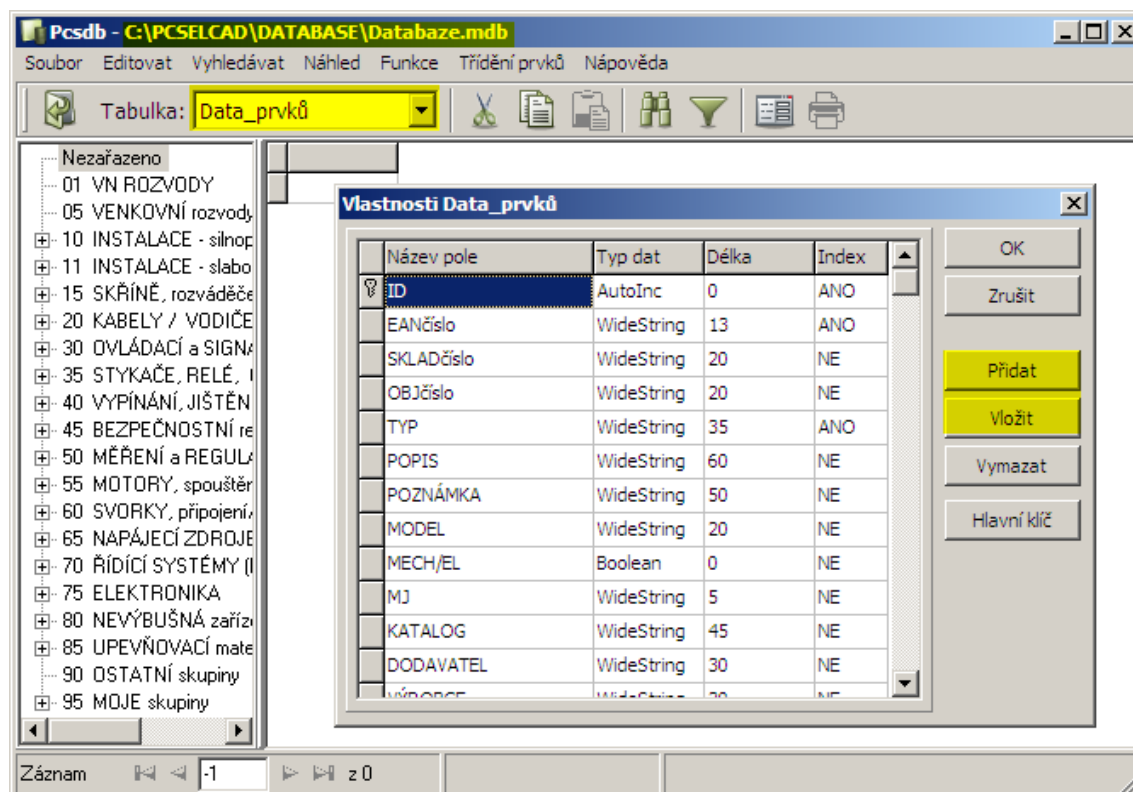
Pcsdb - C:\PCSELCAD\DATABASE\Databaze.mdb

Soubor Editovat Vyhledávat Náhled Funkce Třídění prvků Nápověda

Tabulka: Data_prvků

Nezařazeno
01 VN ROZVODY
05 VENKOVNÍ rozvody
10 INSTALACE - silnop
11 INSTALACE - slabo
15 SKŘÍNĚ, rozváděče
20 KABELY / VODIČE
30 OVLÁDACÍ a SIGNA
35 STYKAČE, RELÉ,
40 VYPÍNÁNÍ, JIŠTĚN
45 BEZPEČNOSTNÍ re
50 MĚŘENÍ a REGULA
55 MOTORY, spouštěr
60 SVORKY, připojení
65 NAPÁJECÍ ZDROJE
70 ŘÍDÍCÍ SYSTÉMY (I
75 ELEKTRONIKA
80 NEVÝBUŠNÁ zaříz
85 UPEVŇOVACÍ mate
90 OSTATNÍ skupiny
95 MOJE skupiny

Vlastnosti Data_prvků

| Název pole | Typ dat | Délka | Index |
|---|---|---|---|
| ID | AutoInc | 0 | ANO |
| EANčíslo | WideString | 13 | ANO |
| SKLADčíslo | WideString | 20 | NE |
| OBJčíslo | WideString | 20 | NE |
| TYP | WideString | 35 | ANO |
| POPIS | WideString | 60 | NE |
| POZNÁMKA | WideString | 50 | NE |
| MODEL | WideString | 20 | NE |
| MECH/EL | Boolean | 0 | NE |
| MJ | WideString | 5 | NE |
| KATALOG | WideString | 45 | NE |
| DODAVATEL | WideString | 30 | NE |
| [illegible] | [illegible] | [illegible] | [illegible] |

OK
Zrušit
Přidat
Vložit
Vymazat
Hlavní klíč

Záznam -1 z 0